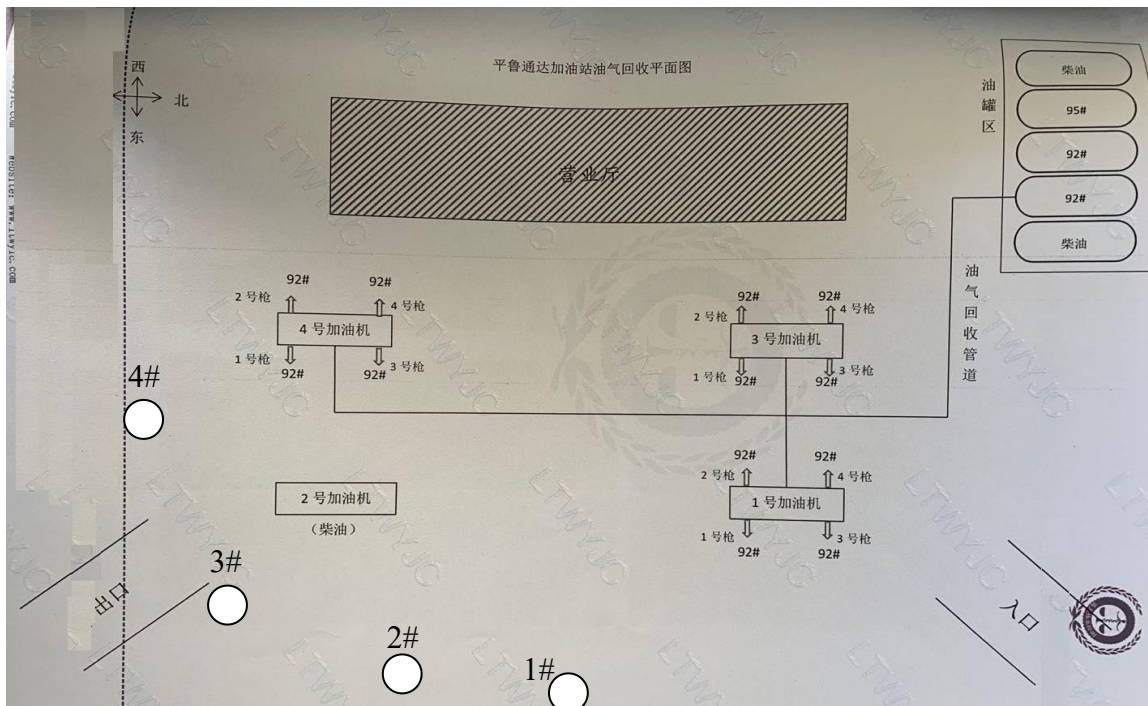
平鲁通达加油站油气回收平面图

西
北
东

营业厅

油罐区

柴油
95#
92#
92#
柴油

油气回收管道

92# 92#
2 号枪 4 号枪
4 号加油机
1 号枪 3 号枪
92# 92#

92# 92#
2 号枪 4 号枪
3 号加油机
1 号枪 3 号枪
92# 92#

4#

92# 92#
2 号枪 4 号枪
1 号加油机
1 号枪 3 号枪
92# 92#

2 号加油机
（柴油）

3#
出口

2#

1#

入口

Website: www.ltwyjc.com

LTWYJC